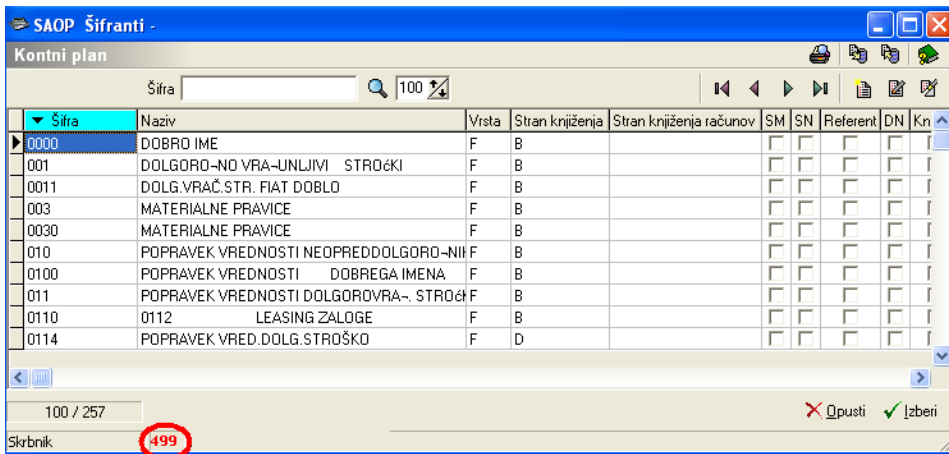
SAOP Šifranti -

Kontni plan

Šifra 100

| Šifra | Naziv | Vrsta | Stran knjiženja | Stran knjiženja računov | SM | SN | Referent | DN | Kn |
|---|---|---|---|---|---|---|---|---|---|
| 0000 | DOBRO IME | F | B | | | | | | |
| 001 | DOLGORO¬NO VRA¬UNLJIVI STROćKI | F | B | | | | | | |
| 0011 | DOLG.VRAČ.STR. FIAT DOBLO | F | B | | | | | | |
| 003 | MATERIALNE PRAVICE | F | B | | | | | | |
| 0030 | MATERIALNE PRAVICE | F | B | | | | | | |
| 010 | POPRAVEK VREDNOSTI NEOPREDDOLGORO¬NII | F | B | | | | | | |
| 0100 | POPRAVEK VREDNOSTI DOBREGA IMENA | F | B | | | | | | |
| 011 | POPRAVEK VREDNOSTI DOLGOROVRA¬. STROćI | F | B | | | | | | |
| 0110 | 0112 LEASING ZALOGE | F | B | | | | | | |
| 0114 | POPRAVEK VRED.DOLG.STROŠKO | F | D | | | | | | |

100 / 257

Opusti Izberi

Skrbnik 499